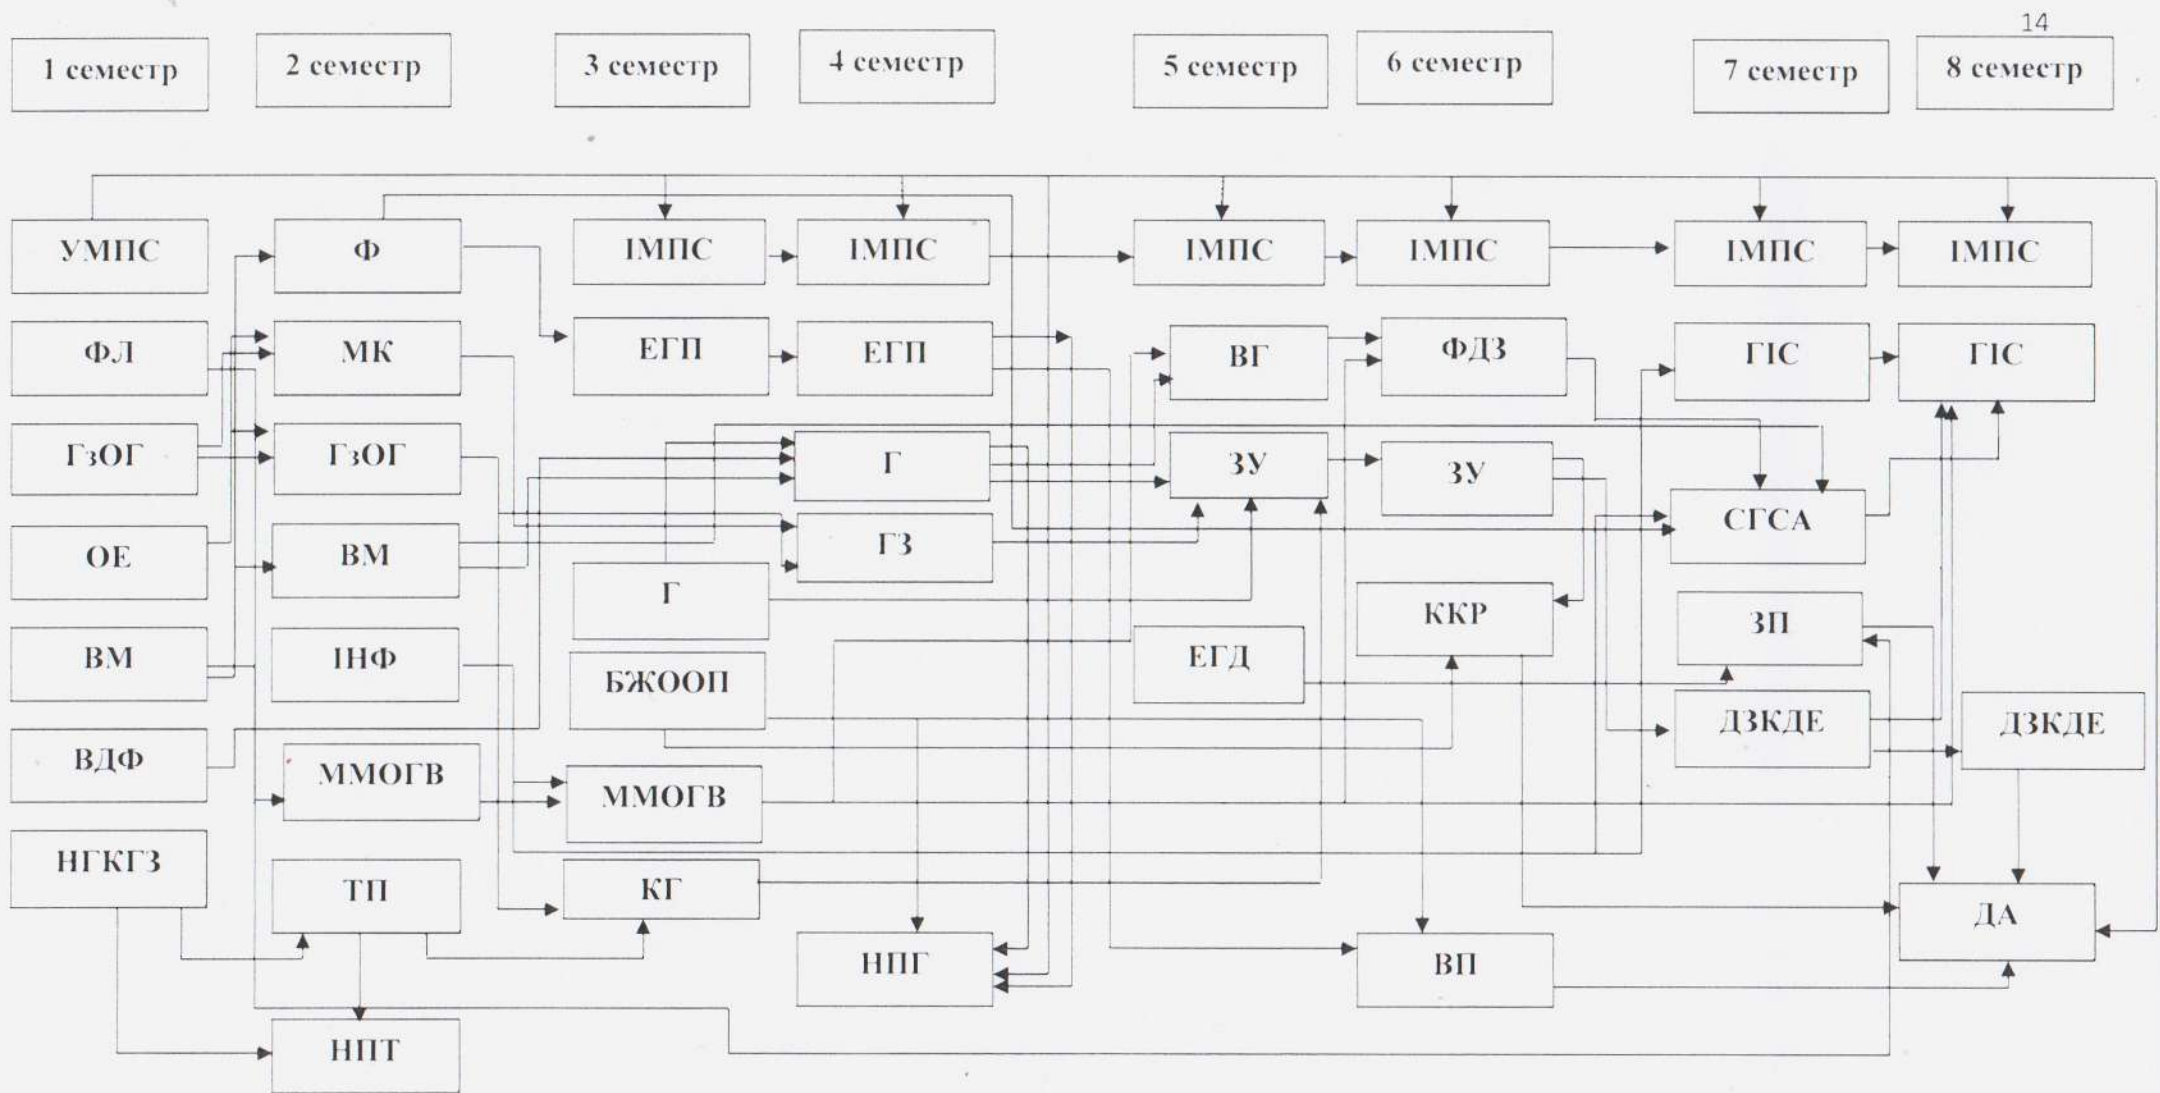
14

1 семестр
2 семестр
3 семестр
4 семестр
5 семестр
6 семестр
7 семестр
8 семестр

УМПС
ФЛ
ГзОГ
ОЕ
ВМ
ВДФ
НГКГЗ

Ф
МК
ГзОГ
ВМ
ІНФ
ММОГВ
ТП
НПТ

ІМПС
ЕГП
Г
БЖООП
ММОГВ
КГ

ІМПС
ЕГП
Г
ГЗ
НПГ

ІМПС
ВГ
ЗУ
ЕГД

ІМПС
ФДЗ
ЗУ
ККР
ВП

ІМПС
ГІС
СГСА
ЗП
ДЗКДЕ

ІМПС
ГІС
ДЗКДЕ
ДА